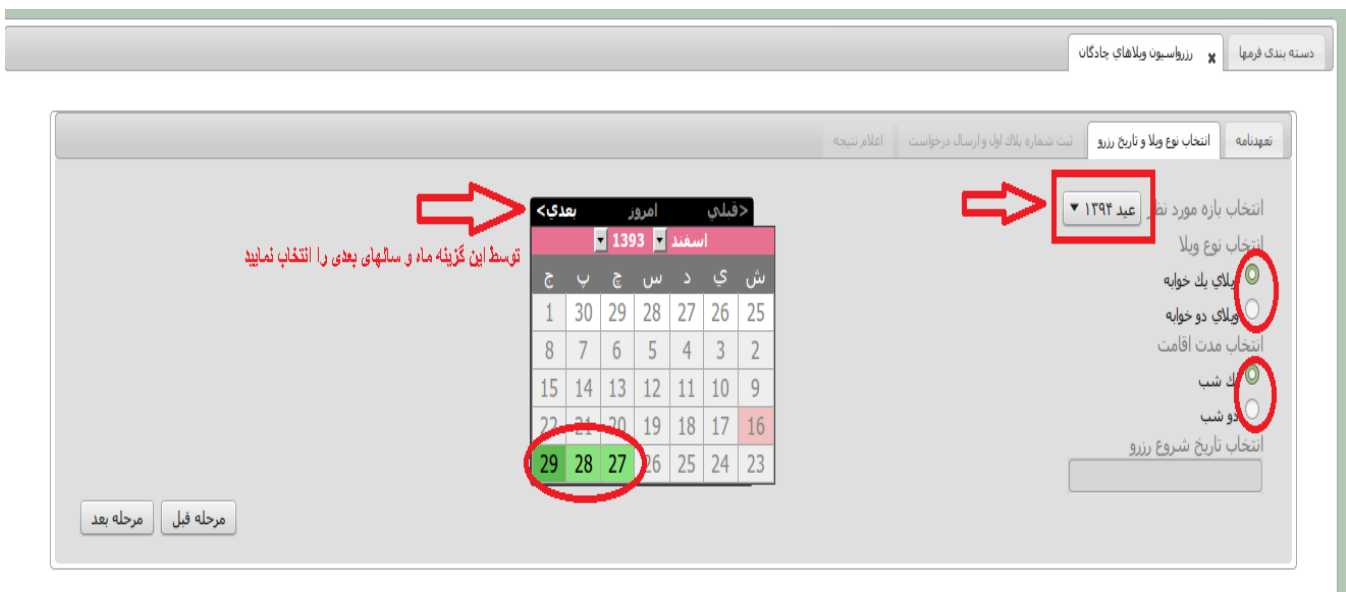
دسته بندی فرمها
رزرواسیون ویلاهای چادگان x

تعهدنامه
انتخاب نوع ویلا و تاریخ رزرو
ثبت شماره پلاک اول و ارسال درخواست
اعلام نتیجه

انتخاب بازه مورد نظر
عید ۱۳۹۴
انتخاب نوع ویلا
ویلای یک خوابه
ویلای دو خوابه
انتخاب مدت اقامت
یک شب
دو شب
انتخاب تاریخ شروع رزرو

<قبلی امروز بعدی>
اسفند 1393

| ش | ي | د | س | چ | پ | ج |
|---|---|---|---|---|---|---|
| 25 | 26 | 27 | 28 | 29 | 30 | 1 |
| 2 | 3 | 4 | 5 | 6 | 7 | 8 |
| 9 | 10 | 11 | 12 | 13 | 14 | 15 |
| 16 | 17 | 18 | 19 | 20 | 21 | 22 |
| 23 | 24 | 25 | 26 | 27 | 28 | 29 |

توسط این گزینه ماه و سالهای بعدی را انتخاب نمایید

مرحله قبل
مرحله بعد